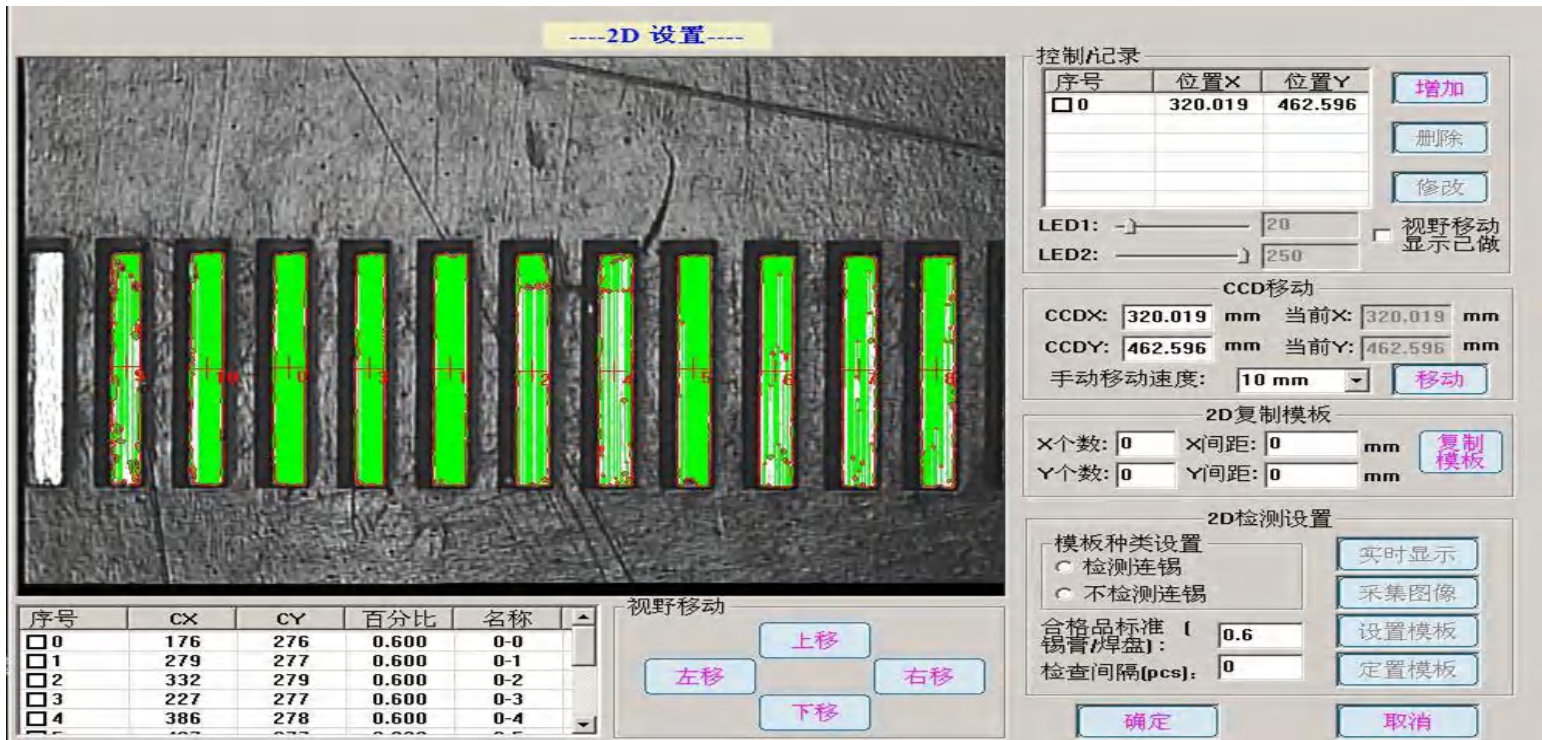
----2D 设置----

9 10 0 3 1 2 4 5 6 7 8

| 序号 | CX | CY | 百分比 | 名称 |
|---|---|---|---|---|
| ☐0 | 176 | 276 | 0.600 | 0-0 |
| ☐1 | 279 | 277 | 0.600 | 0-1 |
| ☐2 | 332 | 279 | 0.600 | 0-2 |
| ☐3 | 227 | 277 | 0.600 | 0-3 |
| ☐4 | 386 | 278 | 0.600 | 0-4 |

视野移动
上移
左移
右移
下移

控制记录

| 序号 | 位置X | 位置Y |
|---|---|---|
| ☐0 | 320.019 | 462.596 |

增加
删除
修改
LED1: 20
LED2: 250
视野移动显示已做

CCD移动
CCDX: 320.019 mm 当前X: 320.019 mm
CCDY: 462.596 mm 当前Y: 462.596 mm
手动移动速度: 10 mm
移动

2D复制模板
X个数: 0 X间距: 0 mm
Y个数: 0 Y间距: 0 mm
复制模板

2D检测设置
模板种类设置
检测连锡
不检测连锡
合格品标准（锡膏/焊盘）: 0.6
检查间隔(pcs): 0
实时显示
采集图像
设置模板
定置模板
确定
取消